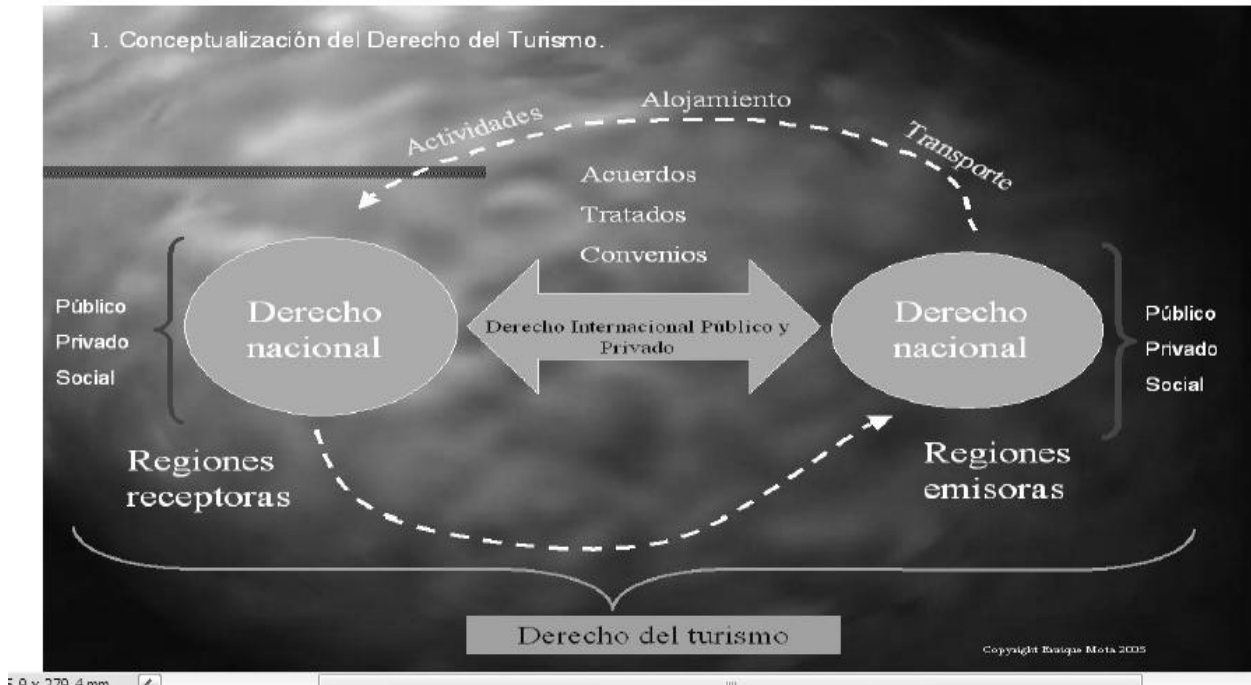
1. Conceptualización del Derecho del Turismo.

Actividades
Alojamiento
Transporte

Acuerdos
Tratados
Convenios

Público
Privado
Social

Derecho nacional

Derecho Internacional Público y Privado

Derecho nacional

Público
Privado
Social

Regiones receptoras

Regiones emisoras

Derecho del turismo

Copyright Enrique Mota 2005

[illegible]9 x 279.4 mm